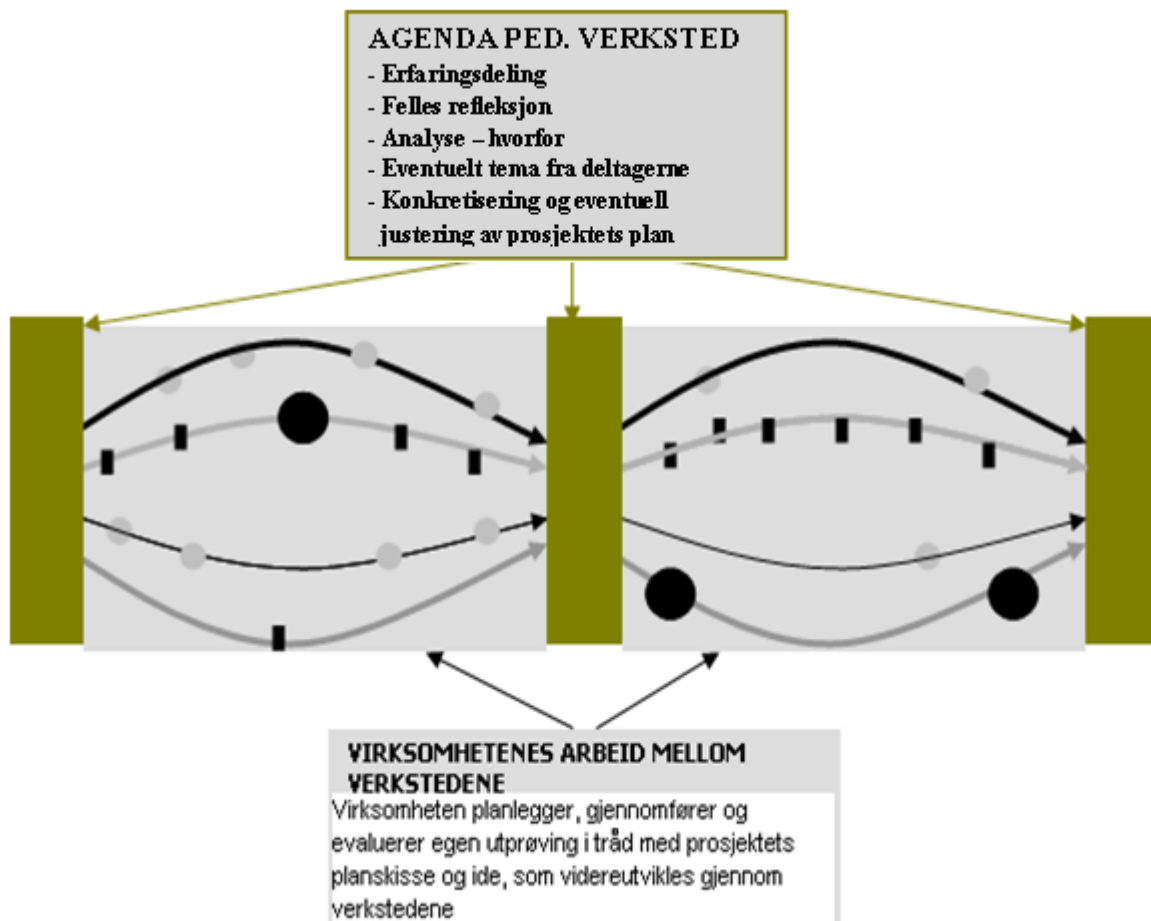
AGENDA PED. VERKSTED
- Erfaringsdeling
- Felles refleksjon
- Analyse – hvorfor
- Eventuelt tema fra deltagerne
- Konkretisering og eventuell justering av prosjektets plan

VIRKSOMHETENES ARBEID MELLOM VERKSTEDENE

Virksomheten planlegger, gjennomfører og evaluerer egen utprøving i tråd med prosjektets planskisse og ide, som videreutvikles gjennom verkstedene